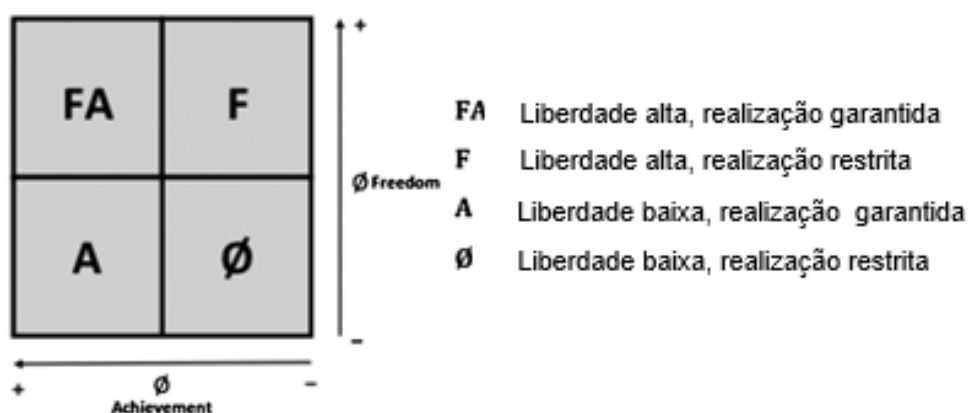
| FA | F |
|---|---|
| A | Ø |

+
Ø Freedom
−

+ Ø −
Achievement

FA Liberdade alta, realização garantida
F Liberdade alta, realização restrita
A Liberdade baixa, realização garantida
Ø Liberdade baixa, realização restrita